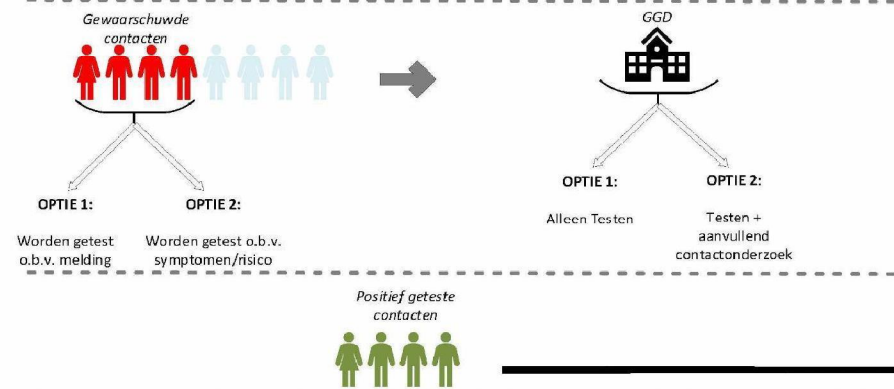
Gewaarschuwde contacten

GGD

OPTIE 1:

Worden getest o.b.v. melding

OPTIE 2:

Worden getest o.b.v. symptomen/risico

OPTIE 1:

Alleen Testen

OPTIE 2:

Testen + aanvullend contactonderzoek

Positief geteste contacten